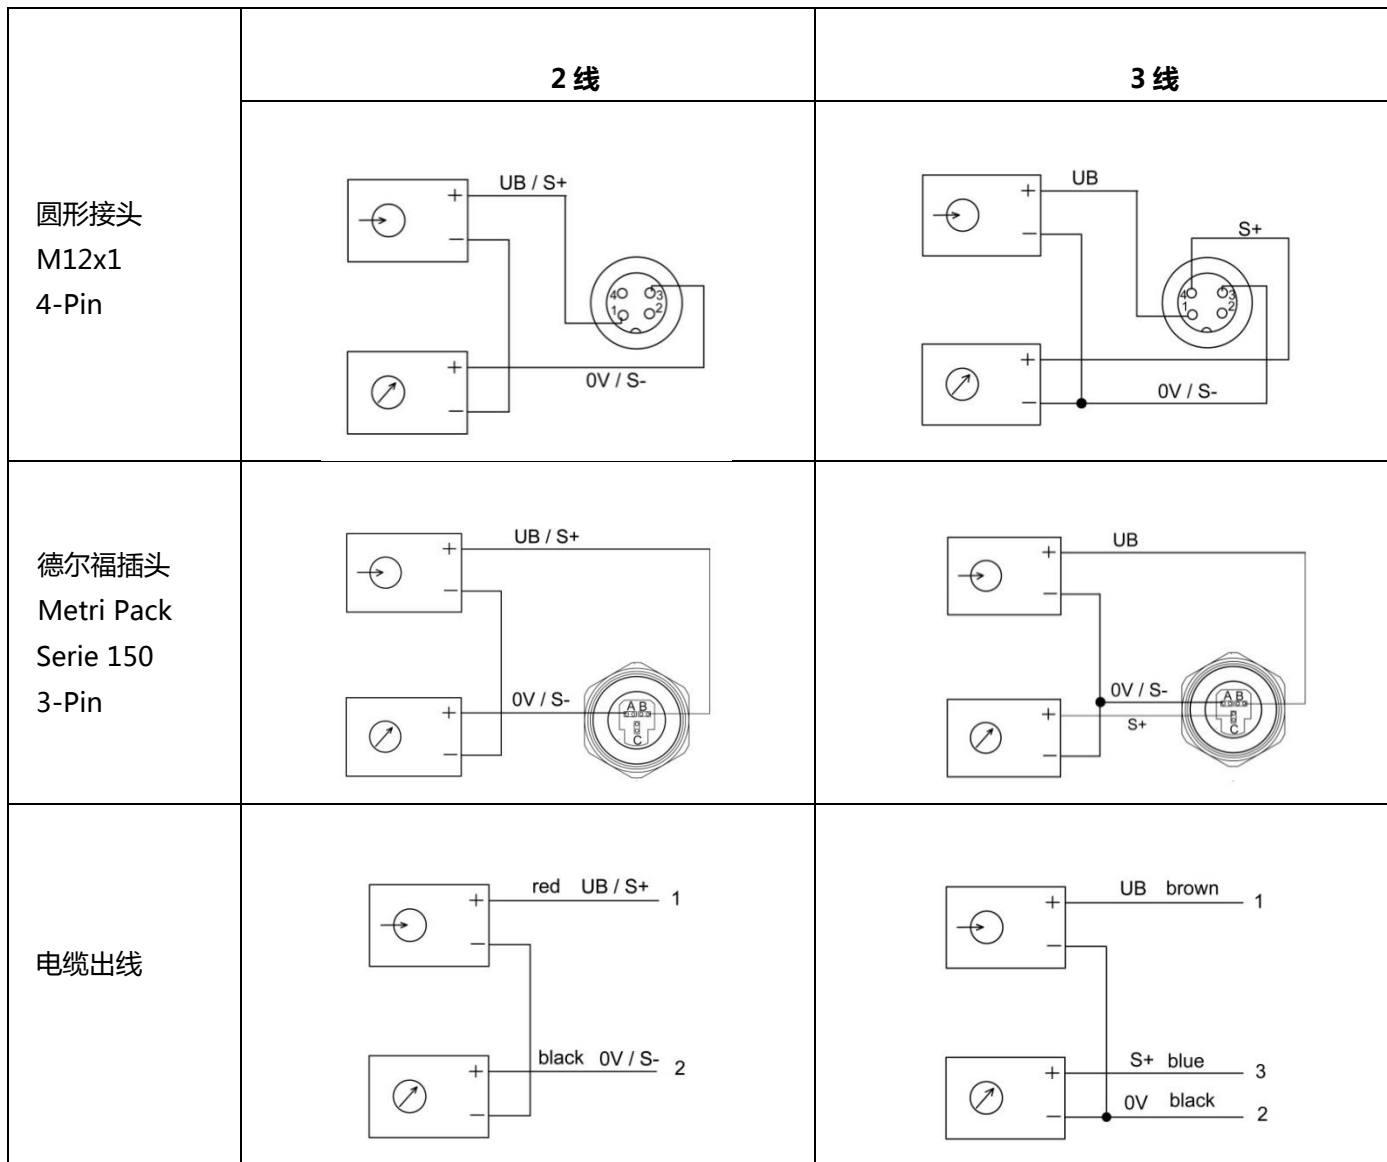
|  | **2 线** | **3 线** |
|---|---|---|
| 圆形接头 M12x1 4-Pin | UB / S+ + − 4 3 1 2 + − 0V / S- | UB + − S+ 4 3 1 2 + − 0V / S- |
| 德尔福插头 Metri Pack Serie 150 3-Pin | UB / S+ + − 0V / S- A B C + − | UB + − 0V / S- A B C S+ + − |
| 电缆出线 | + − red UB / S+ 1 + − black 0V / S- 2 | + − UB brown 1 + − S+ blue 3 0V black 2 |